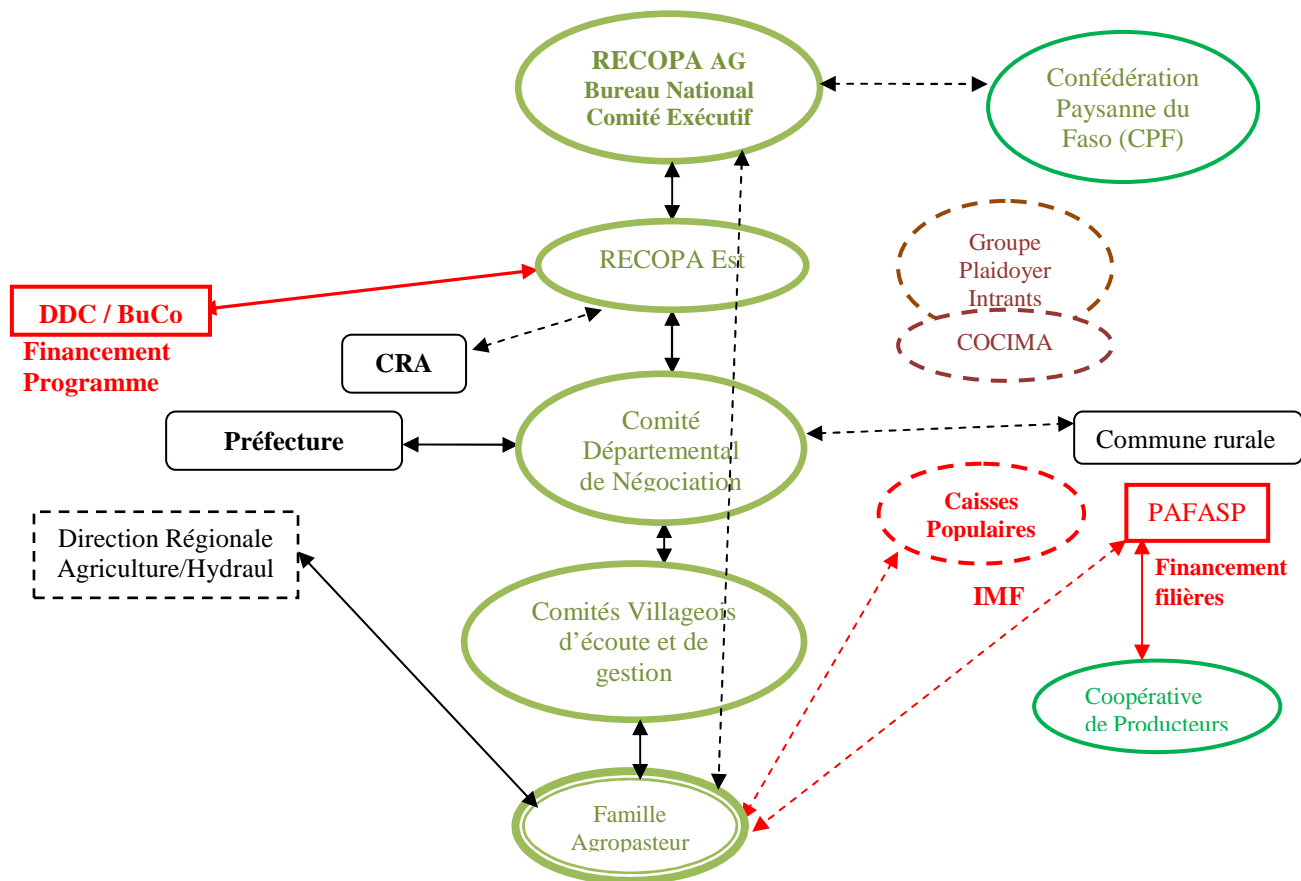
RECOPA AG
Bureau National
Comité Exécutif

Confédération Paysanne du Faso (CPF)

RECOPA Est

Groupe Plaidoyer Intrants

COCIMA

DDC / BuCo
Financement Programme

CRA

Préfecture

Comité Départemental de Négociation

Commune rurale

Caisses Populaires

IMF

PAFASP

Financement filières

Direction Régionale Agriculture/Hydraul

Comités Villageois d'écoute et de gestion

Coopérative de Producteurs

Famille Agropasteur